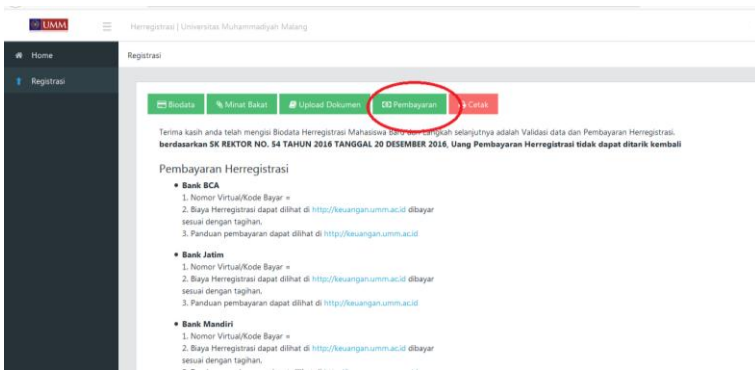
UMM

Herregistrasi | Universitas Muhammadiyah Malang

Home

Registrasi

Registrasi

Biodata | Minat Bakat | Upload Dokumen | Pembayaran | Cetak

Terima kasih anda telah mengisi Biodata Herregistrasi Mahasiswa baru dan Langkah selanjutnya adalah Validasi data dan Pembayaran Herregistrasi. **berdasarkan SK REKTOR NO. 54 TAHUN 2016 TANGGAL 20 DESEMBER 2016, Uang Pembayaran Herregistrasi tidak dapat ditarik kembali**

Pembayaran Herregistrasi

- **Bank BCA**
1. Nomor Virtual/Kode Bayar =
2. Biaya Herregistrasi dapat dilihat di http://keuangan.umm.ac.id dibayar sesuai dengan tagihan.
3. Panduan pembayaran dapat dilihat di http://keuangan.umm.ac.id

- **Bank Jatim**
1. Nomor Virtual/Kode Bayar =
2. Biaya Herregistrasi dapat dilihat di http://keuangan.umm.ac.id dibayar sesuai dengan tagihan.
3. Panduan pembayaran dapat dilihat di http://keuangan.umm.ac.id

- **Bank Mandiri**
1. Nomor Virtual/Kode Bayar =
2. Biaya Herregistrasi dapat dilihat di http://keuangan.umm.ac.id dibayar sesuai dengan tagihan.
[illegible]